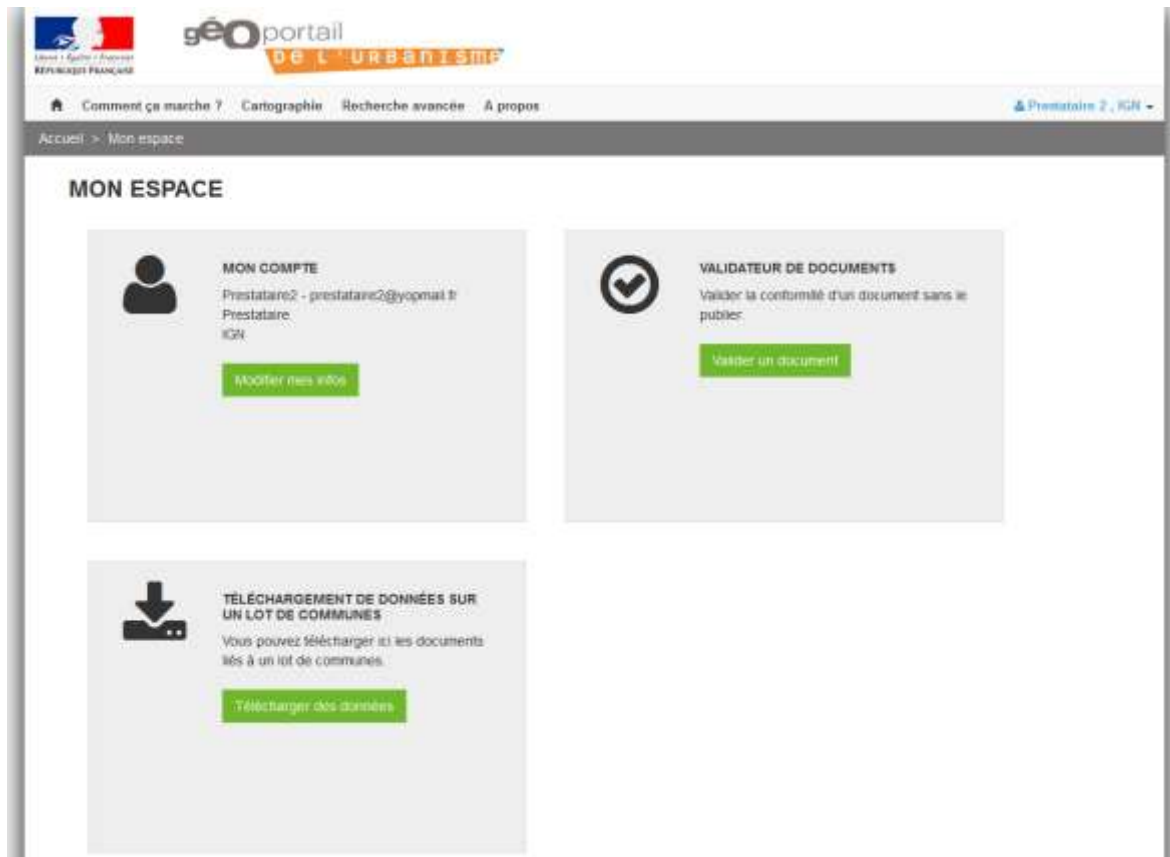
Liberté • Égalité • Fraternité
RÉPUBLIQUE FRANÇAISE

géoportail
DE L'URBANISME

Comment ça marche ? Cartographie Recherche avancée A propos

Prestataire 2 , IGN

Accueil > Mon espace

MON ESPACE

MON COMPTE
Prestataire2 - prestataire2@yopmail.fr
Prestataire
IGN

Modifier mes infos

VALIDATEUR DE DOCUMENTS
Valider la conformité d'un document sans le publier.

Valider un document

TÉLÉCHARGEMENT DE DONNÉES SUR UN LOT DE COMMUNES
Vous pouvez télécharger ici les documents liés à un lot de communes.

Télécharger des données